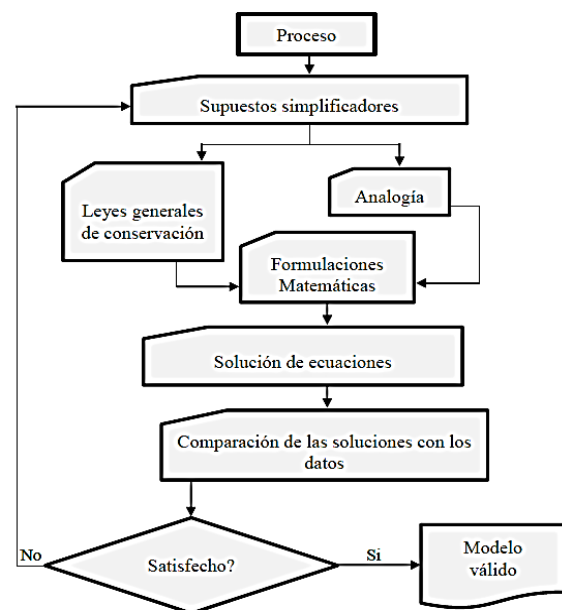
Proceso

Supuestos simplificadores

Leyes generales de conservación

Analogía

Formulaciones Matemáticas

Solución de ecuaciones

Comparación de las soluciones con los datos

No

Satisfecho?

Si

Modelo válido